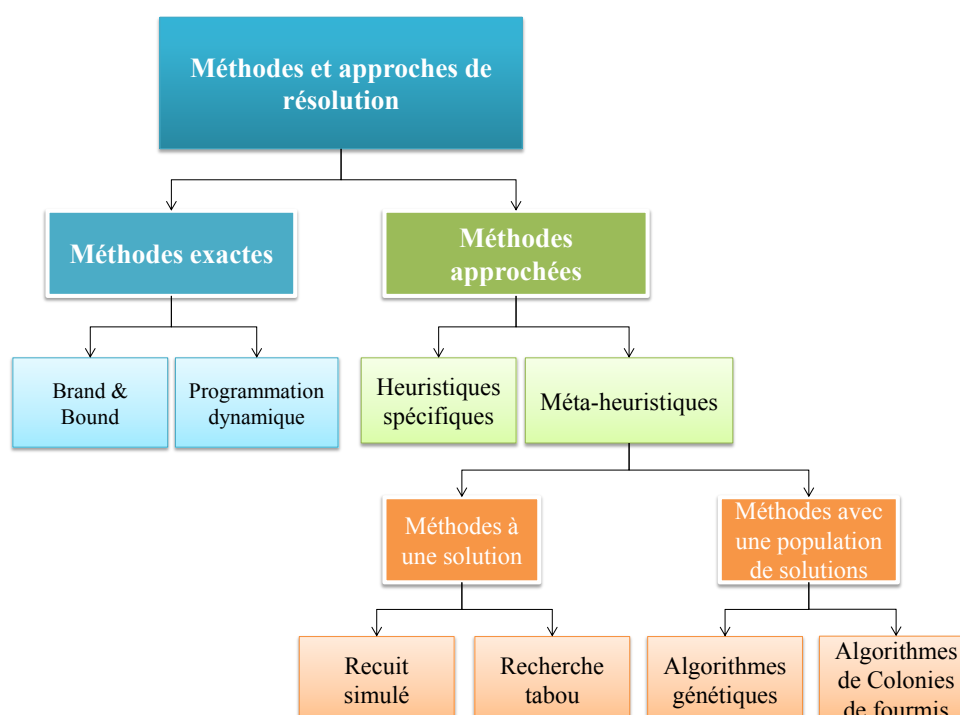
Méthodes et approches de résolution

Méthodes exactes

Méthodes approchées

Brand & Bound

Programmation dynamique

Heuristiques spécifiques

Méta-heuristiques

Méthodes à une solution

Méthodes avec une population de solutions

Recuit simulé

Recherche tabou

Algorithmes génétiques

Algorithmes de Colonies de fourmis